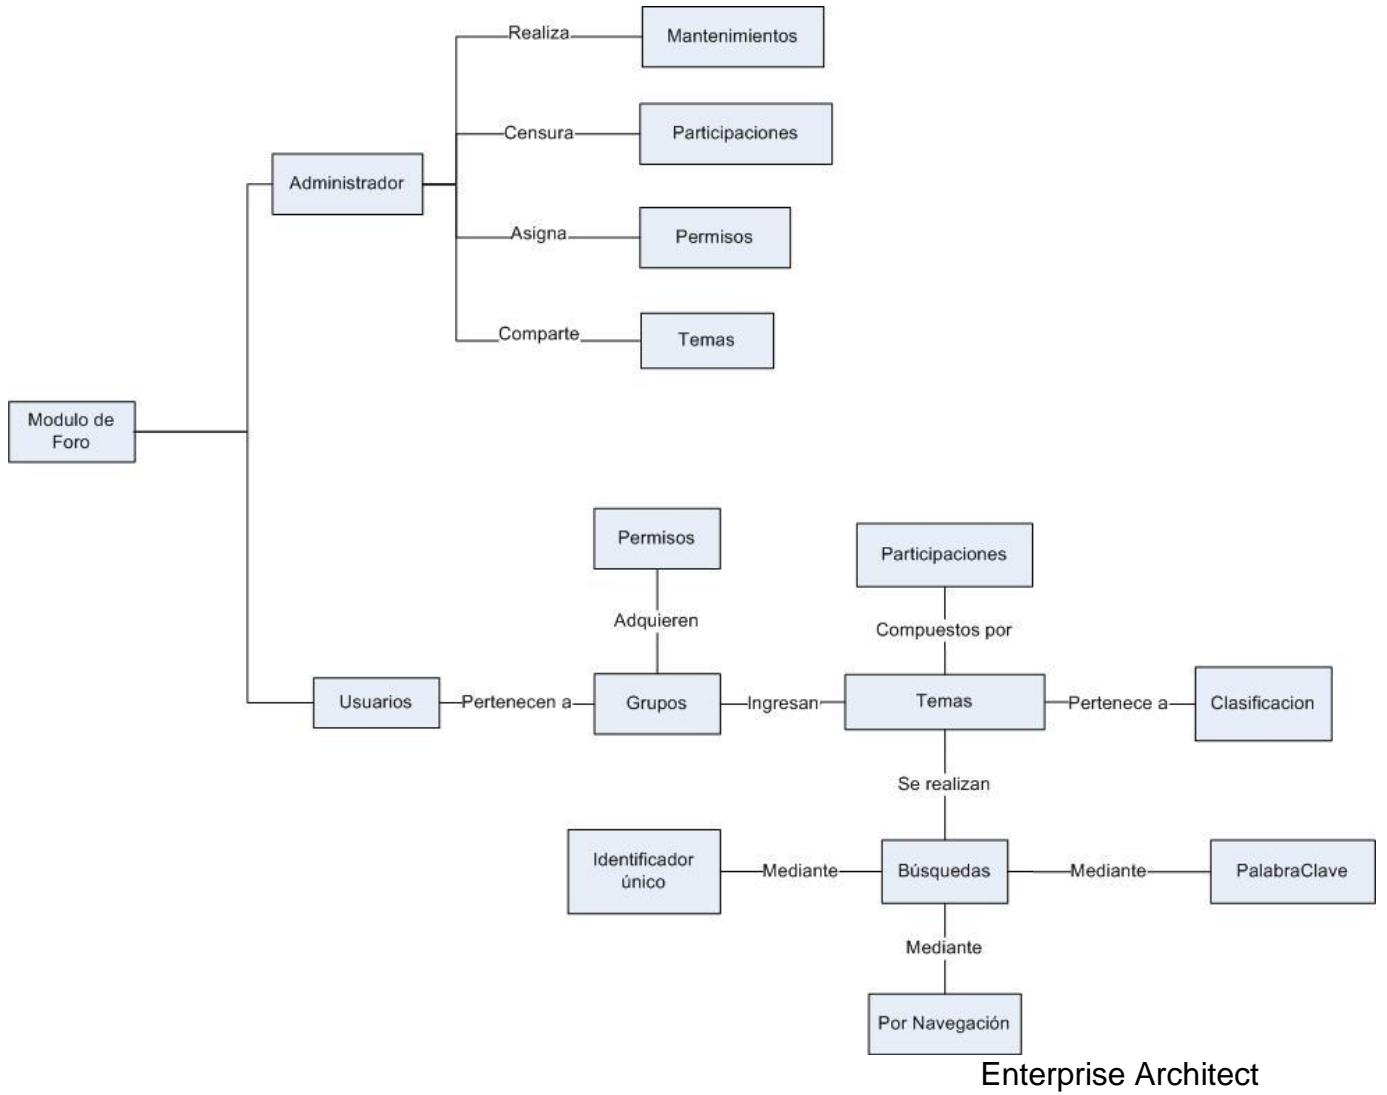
Realiza
Mantenimientos

Censura
Participaciones

Administrador

Asigna
Permisos

Comparte
Temas

Modulo de Foro

Permisos

Adquieren

Participaciones

Compuestos por

Usuarios
Pertenecen a
Grupos
Ingresan
Temas
Pertenece a
Clasificacion

Se realizan

Identificador único
Mediante
Búsquedas
Mediante
PalabraClave

Mediante

Por Navegación

Enterprise Architect